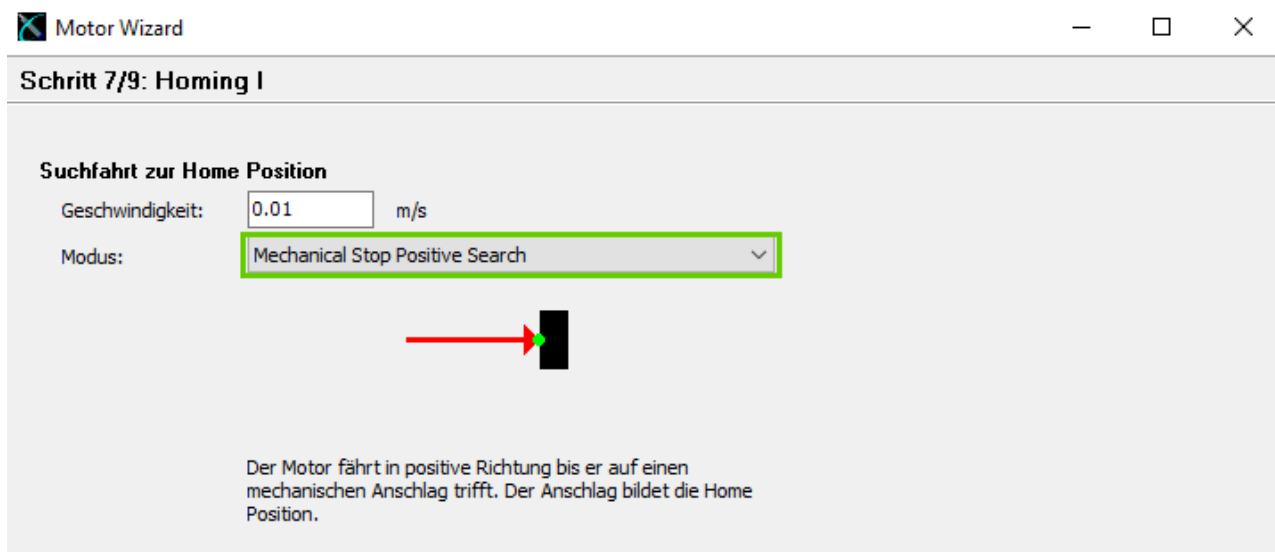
Motor Wizard

Schritt 7/9: Homing I

Suchfahrt zur Home Position

Geschwindigkeit: 0.01 m/s

Modus: Mechanical Stop Positive Search

Der Motor fährt in positive Richtung bis er auf einen mechanischen Anschlag trifft. Der Anschlag bildet die Home Position.